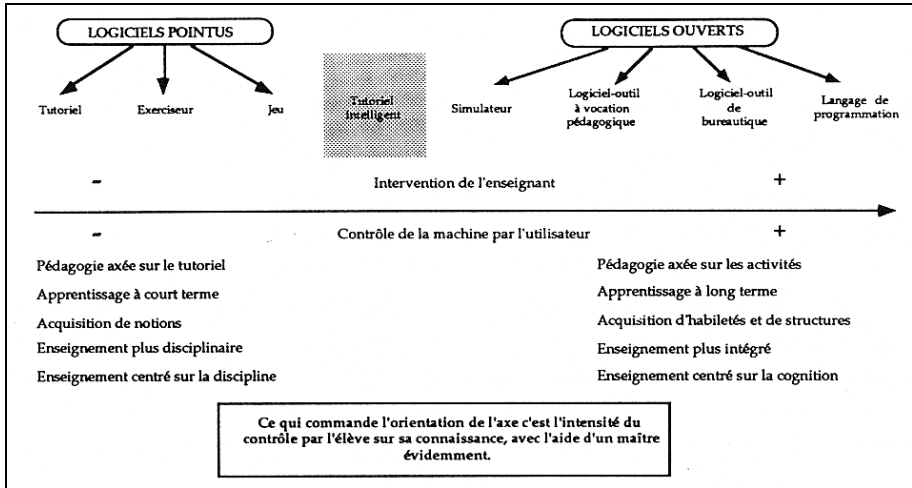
LOGICIELS POINTUS

Tutoriel

Exerciseur

Jeu

Tutoriel intelligent

LOGICIELS OUVERTS

Simulateur

Logiciel-outil à vocation pédagogique

Logiciel-outil de bureautique

Langage de programmation

-

Intervention de l'enseignant

+

-

Contrôle de la machine par l'utilisateur

+

Pédagogie axée sur le tutoriel

Apprentissage à court terme

Acquisition de notions

Enseignement plus disciplinaire

Enseignement centré sur la discipline

Pédagogie axée sur les activités

Apprentissage à long terme

Acquisition d'habiletés et de structures

Enseignement plus intégré

Enseignement centré sur la cognition

Ce qui commande l'orientation de l'axe c'est l'intensité du contrôle par l'élève sur sa connaissance, avec l'aide d'un maître évidemment.